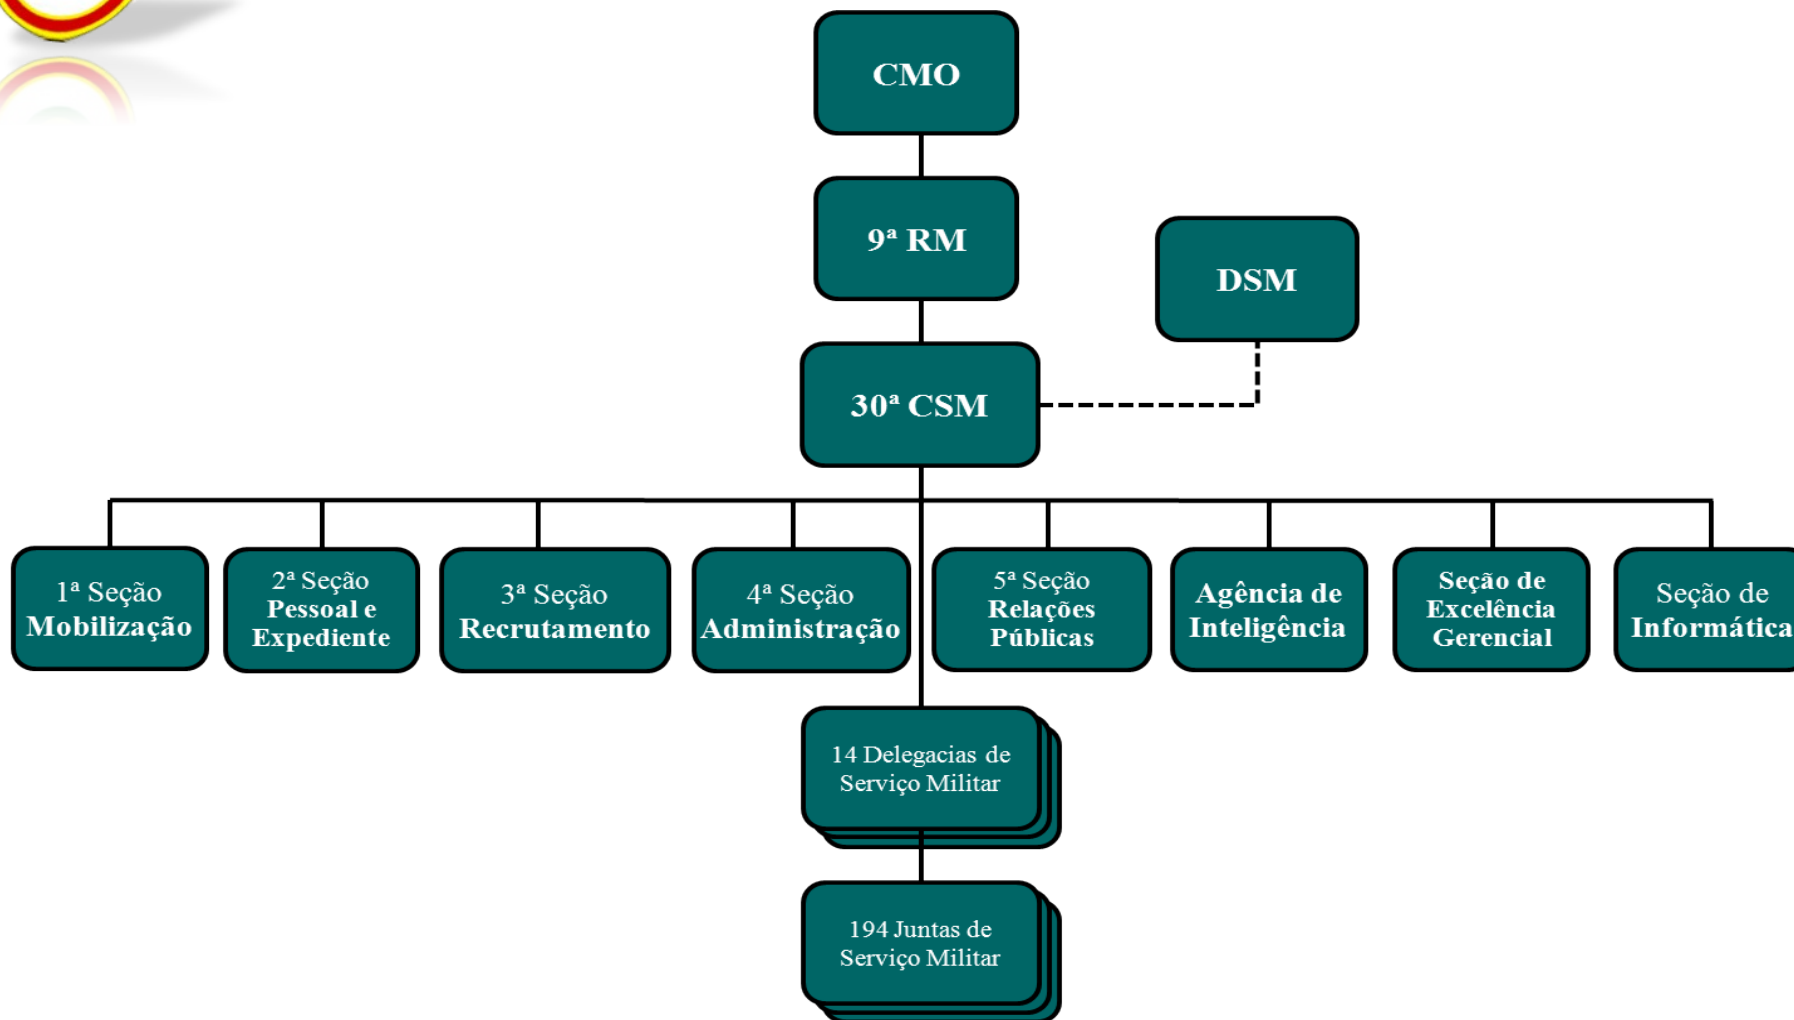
CMO

9ª RM

DSM

30ª CSM

1ª Seção Mobilização

2ª Seção Pessoal e Expediente

3ª Seção Recrutamento

4ª Seção Administração

5ª Seção Relações Públicas

Agência de Inteligência

Seção de Excelência Gerencial

Seção de Informática

14 Delegacias de Serviço Militar

194 Juntas de Serviço Militar